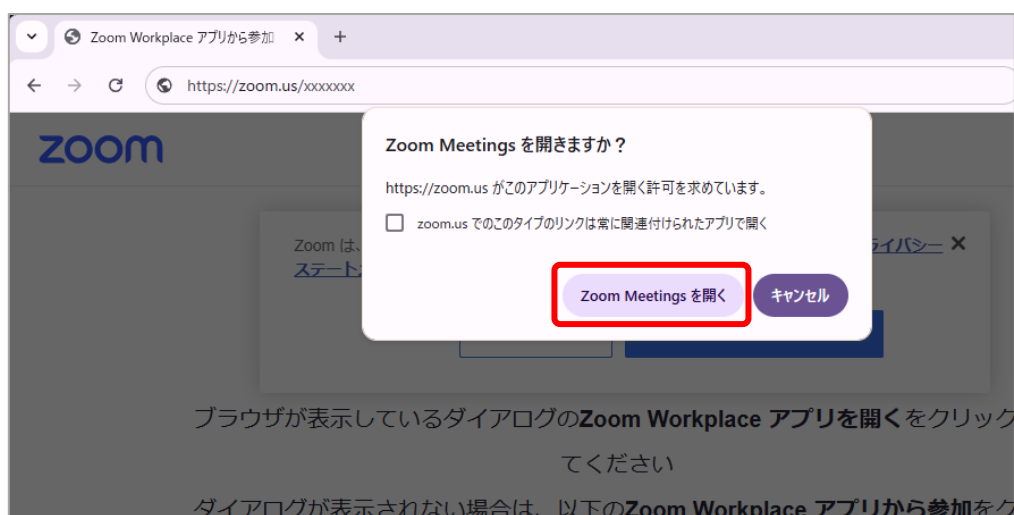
Zoom Workplace アプリから参加 ×
+
https://zoom.us/xxxxxxx

zoom

Zoom Meetings を開きますか？

https://zoom.us がこのアプリケーションを開く許可を求めています。

zoom.us でのこのタイプのリンクは常に関連付けられたアプリで開く

Zoom Meetings を開く
キャンセル

Zoom は、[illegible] ライバシー ×
ステート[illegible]

ブラウザが表示しているダイアログの**Zoom Workplace アプリを開く**をクリック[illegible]
てください

ダイアログが表示されない場合は、以下の**Zoom Workplace アプリから参加**をク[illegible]